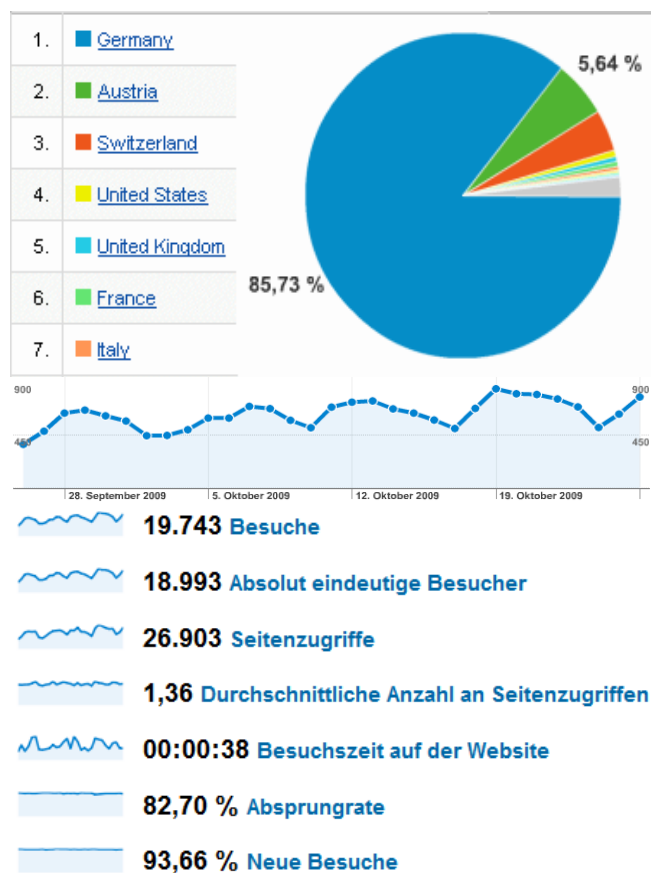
| | |
|---|---|
| 1. | Germany |
| 2. | Austria |
| 3. | Switzerland |
| 4. | United States |
| 5. | United Kingdom |
| 6. | France |
| 7. | Italy |

5,64 %

85,73 %

900
450
900
450

28. September 2009
5. Oktober 2009
12. Oktober 2009
19. Oktober 2009

19.743 Besuche

18.993 Absolut eindeutige Besucher

26.903 Seitenzugriffe

1,36 Durchschnittliche Anzahl an Seitenzugriffen

00:00:38 Besuchszeit auf der Website

82,70 % Absprungrate

93,66 % Neue Besuche